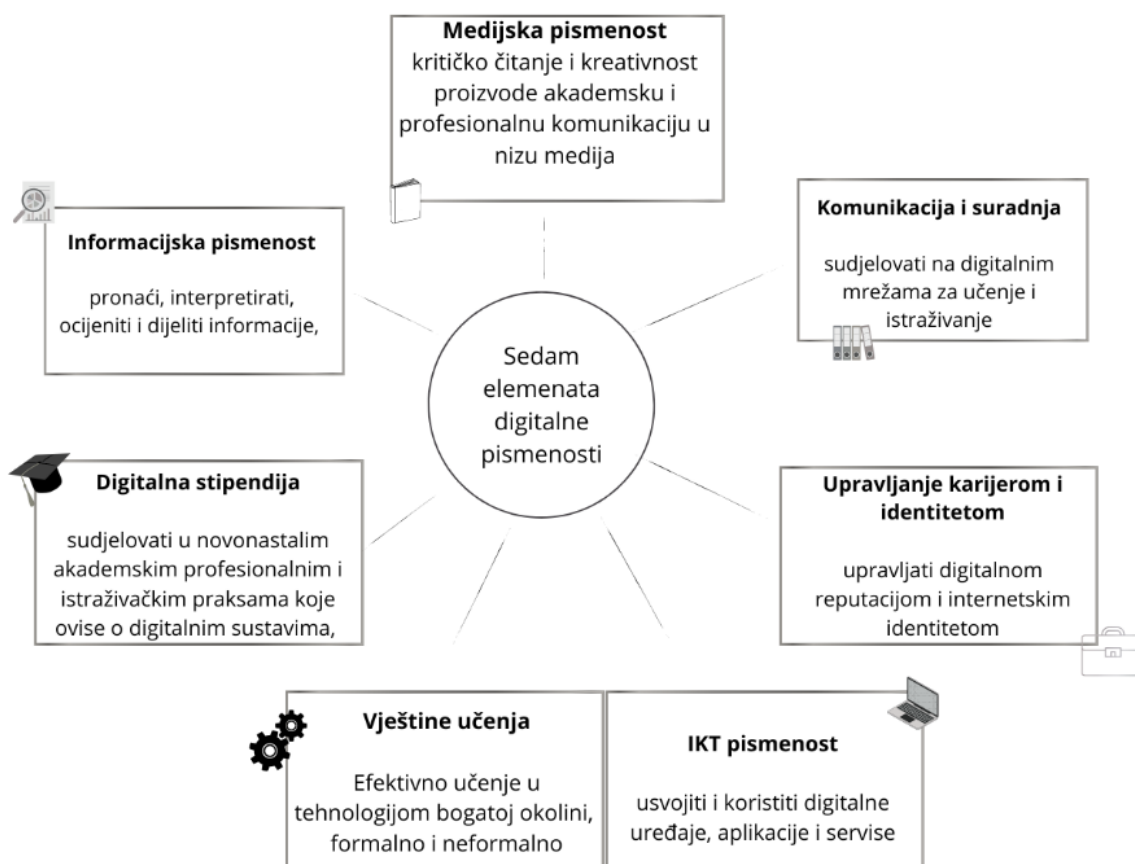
**Medijska pismenost**
kritičko čitanje i kreativnost proizvode akademsku i profesionalnu komunikaciju u nizu medija

**Informacijska pismenost**

pronaći, interpretirati, ocijeniti i dijeliti informacije,

**Komunikacija i suradnja**

sudjelovati na digitalnim mrežama za učenje i istraživanje

Sedam elemenata digitalne pismenosti

**Digitalna stipendija**

sudjelovati u novonastalim akademskim profesionalnim i istraživačkim praksama koje ovise o digitalnim sustavima,

**Upravljanje karijerom i identitetom**

upravljati digitalnom reputacijom i internetskim identitetom

**Vještine učenja**

Efektivno učenje u tehnologijom bogatoj okolini, formalno i neformalno

**IKT pismenost**

usvojiti i koristiti digitalne uređaje, aplikacije i servise